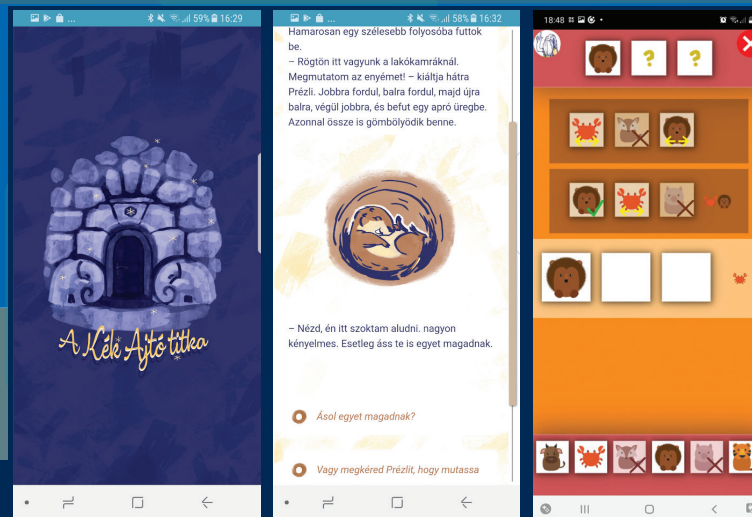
59% 16:29

A Kék Ajtó titka

58% 16:32

Hamarosan egy szélesebb folyosóba futtok be.

– Rögtön itt vagyunk a lakókamráknál. Megmutatom az enyémet! – kiáltja hátra Prézli. Jobbra fordul, balra fordul, majd újra balra, végül jobbra, és befut egy apró üregbe. Azonnal össze is gömbölyödik benne.

– Nézd, én itt szoktam aludni. nagyon kényelmes. Esetleg áss te is egyet magadnak.

Ásol egyet magadnak?

Vagy megkéred Prézlit, hogy mutassa

18:48

?

?